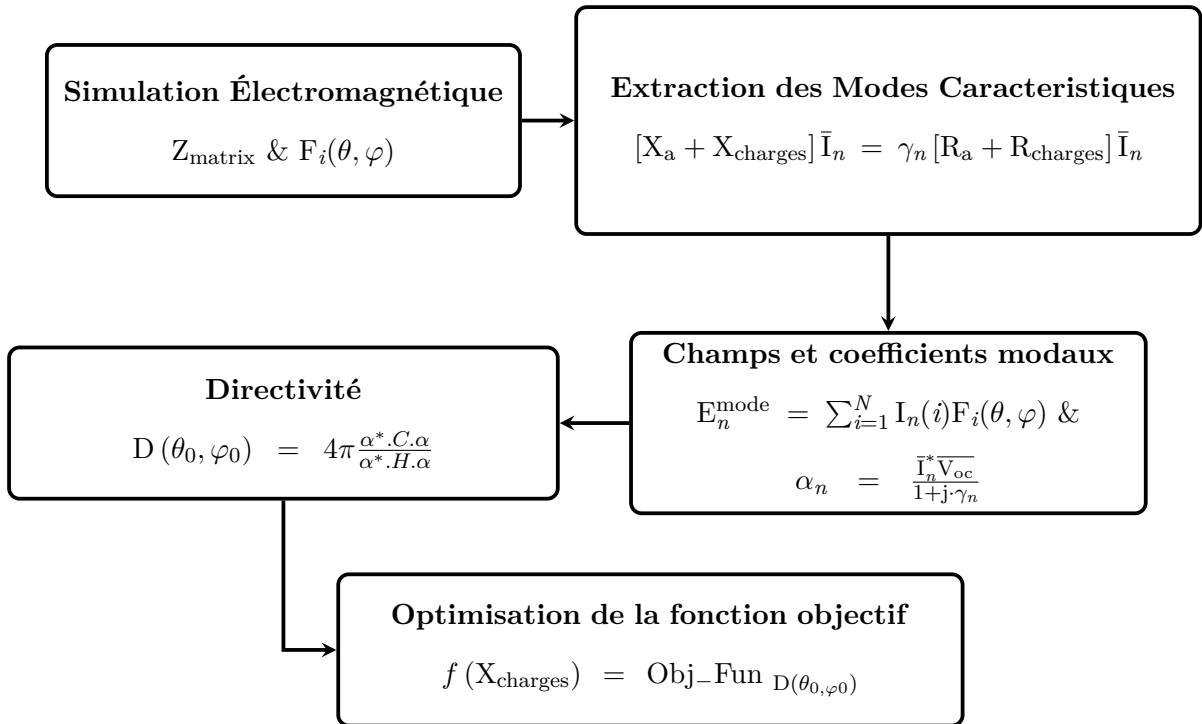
**Simulation Électromagnétique**

$\mathrm{Z_{matrix}}$ & $\mathrm{F}_i(\theta,\varphi)$

**Extraction des Modes Caracteristiques**

$[\mathrm{X_a}+\mathrm{X_{charges}}]\,\bar{\mathrm{I}}_n = \gamma_n\,[\mathrm{R_a}+\mathrm{R_{charges}}]\,\bar{\mathrm{I}}_n$

**Champs et coefficients modaux**

$\mathrm{E}_n^{\mathrm{mode}} = \sum_{i=1}^{N}\mathrm{I}_n(i)\mathrm{F}_i(\theta,\varphi)$ &

$\alpha_n = \frac{\bar{\mathrm{I}}_n^{*}\overline{\mathrm{V_{oc}}}}{1+\mathrm{j}\cdot\gamma_n}$

**Directivité**

$\mathrm{D}(\theta_0,\varphi_0) = 4\pi\frac{\alpha^{*}.C.\alpha}{\alpha^{*}.H.\alpha}$

**Optimisation de la fonction objectif**

$f(\mathrm{X_{charges}}) = \mathrm{Obj\_Fun}_{\ \mathrm{D}(\theta_0,\varphi 0)}$